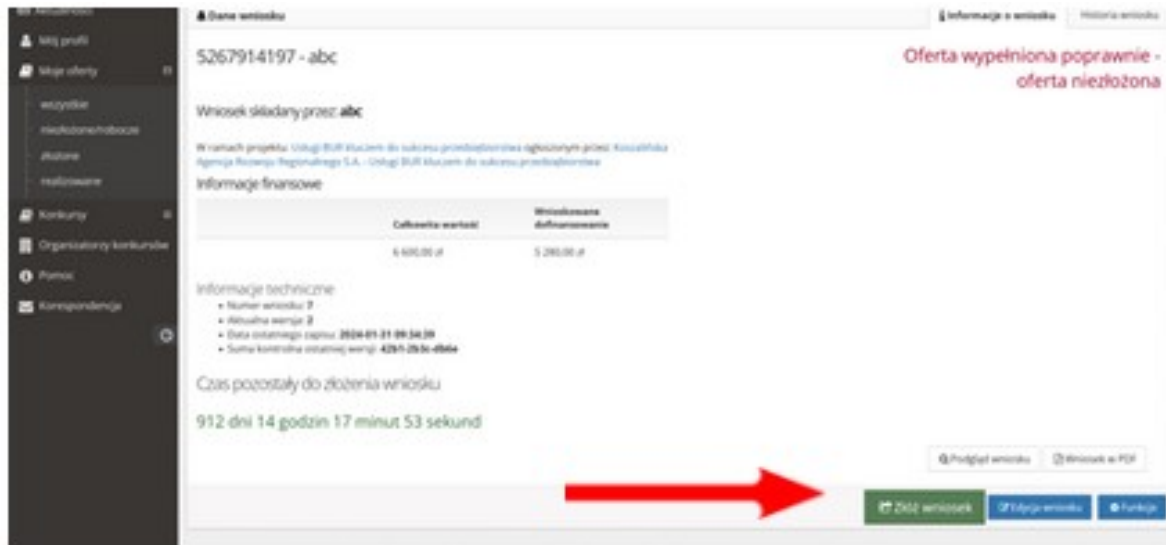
Aktualności
Mój profil
Moje oferty
wszystkie
niezłożone/robocze
złożone
realizowane
Konkursy
Organizatorzy konkursów
Pomoc
Korespondencja

Dane wniosku
Informacje o wniosku
Historia wniosku

5267914197 - abc

Oferta wypełniona poprawnie - oferta niezłożona

Wniosek składany przez: abc

W ramach projektu: Usługi BUR kluczem do sukcesu przedsiębiorstwa ogłoszonym przez: Koszalińska Agencja Rozwoju Regionalnego S.A. - Usługi BUR kluczem do sukcesu przedsiębiorstwa

Informacje finansowe

| Całkowita wartość | Wnioskowane dofinansowanie |
|---|---|
| 6 600,00 zł | 5 280,00 zł |

Informacje techniczne
• Numer wniosku: 7
• Aktualna wersja: 2
• Data ostatniego zapisu: 2024-01-31 09:34:39
• Suma kontrolna ostatniej wersji: 4261-2b3c-db6e

Czas pozostały do złożenia wniosku

912 dni 14 godzin 17 minut 53 sekund

Podgląd wniosku
Wniosek w PDF

Złóż wniosek
Edycja wniosku
Funkcje